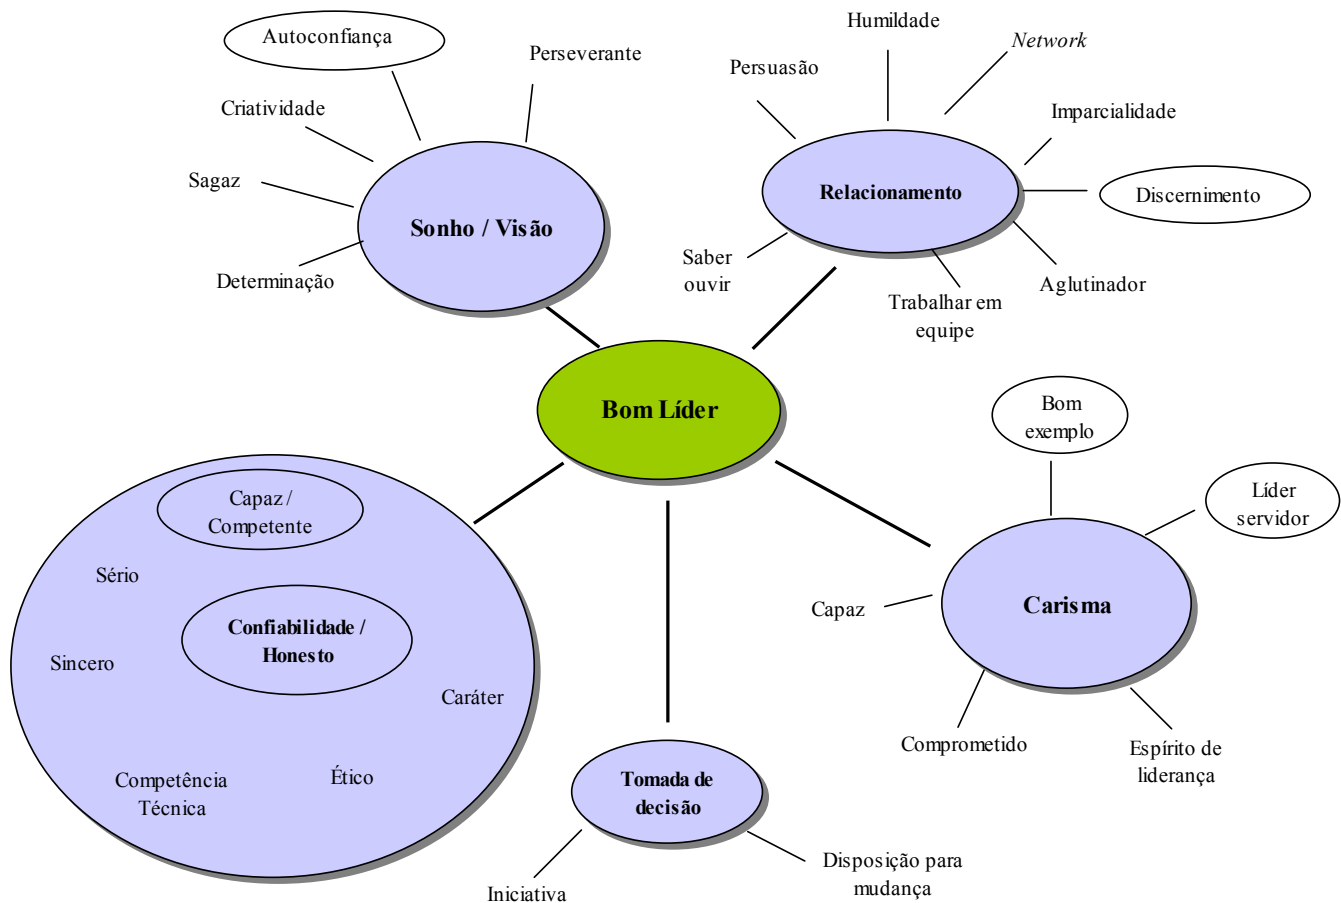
Autoconfiança

Perseverante

Criatividade

Sagaz

Sonho / Visão

Determinação

Humildade

*Network*

Persuasão

Imparcialidade

Relacionamento

Discernimento

Saber ouvir

Aglutinador

Trabalhar em equipe

Bom Líder

Bom exemplo

Líder servidor

Capaz

Carisma

Comprometido

Espírito de liderança

Capaz / Competente

Sério

Confiabilidade / Honesto

Sincero

Caráter

Competência Técnica

Ético

Tomada de decisão

Iniciativa

Disposição para mudança